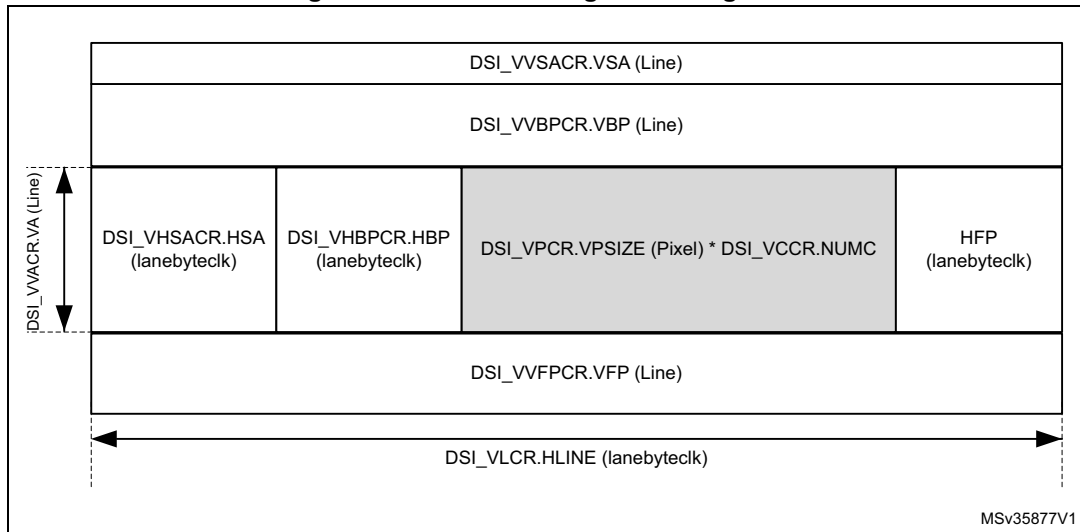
DSI_VVSACR.VSA (Line)

DSI_VVBPCR.VBP (Line)

DSI_VVACR.VA (Line)

DSI_VHSACR.HSA (lanebyteclk)

DSI_VHBPCR.HBP (lanebyteclk)

DSI_VPCR.VPSIZE (Pixel) * DSI_VCCR.NUMC

HFP (lanebyteclk)

DSI_VVFPCR.VFP (Line)

DSI_VLCR.HLINE (lanebyteclk)

MSv35877V1